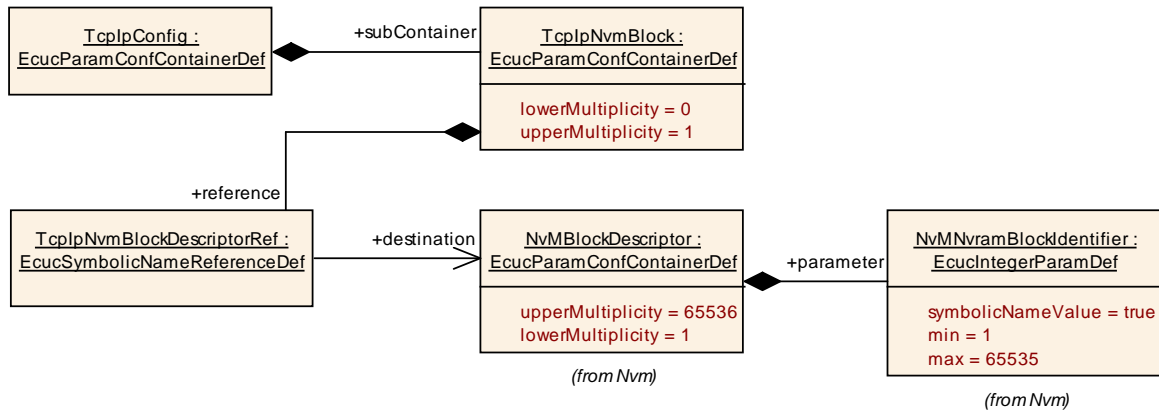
TcpIpConfig :
EcucParamConfContainerDef

+subContainer

TcpIpNvmBlock :
EcucParamConfContainerDef

lowerMultiplicity = 0
upperMultiplicity = 1

+reference

TcpIpNvmBlockDescriptorRef :
EcucSymbolicNameReferenceDef

+destination

NvMBlockDescriptor :
EcucParamConfContainerDef

upperMultiplicity = 65536
lowerMultiplicity = 1

(from Nvm)

+parameter

NvMNvramBlockIdentifier :
EcucIntegerParamDef

symbolicNameValue = true
min = 1
max = 65535

(from Nvm)